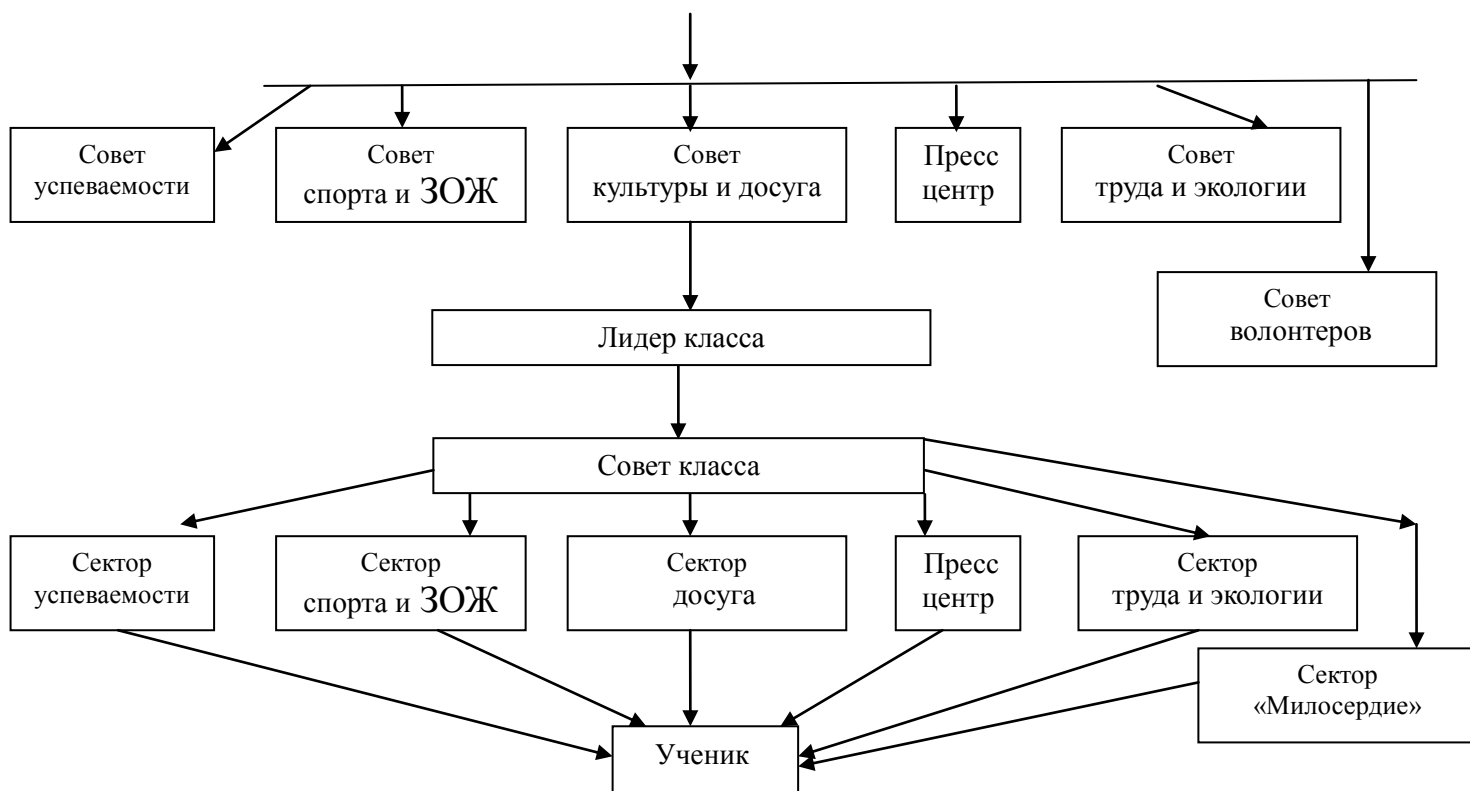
Совет успеваемости

Совет спорта и ЗОЖ

Совет культуры и досуга

Пресс центр

Совет труда и экологии

Совет волонтеров

Лидер класса

Совет класса

Сектор успеваемости

Сектор спорта и ЗОЖ

Сектор досуга

Пресс центр

Сектор труда и экологии

Сектор «Милосердие»

Ученик